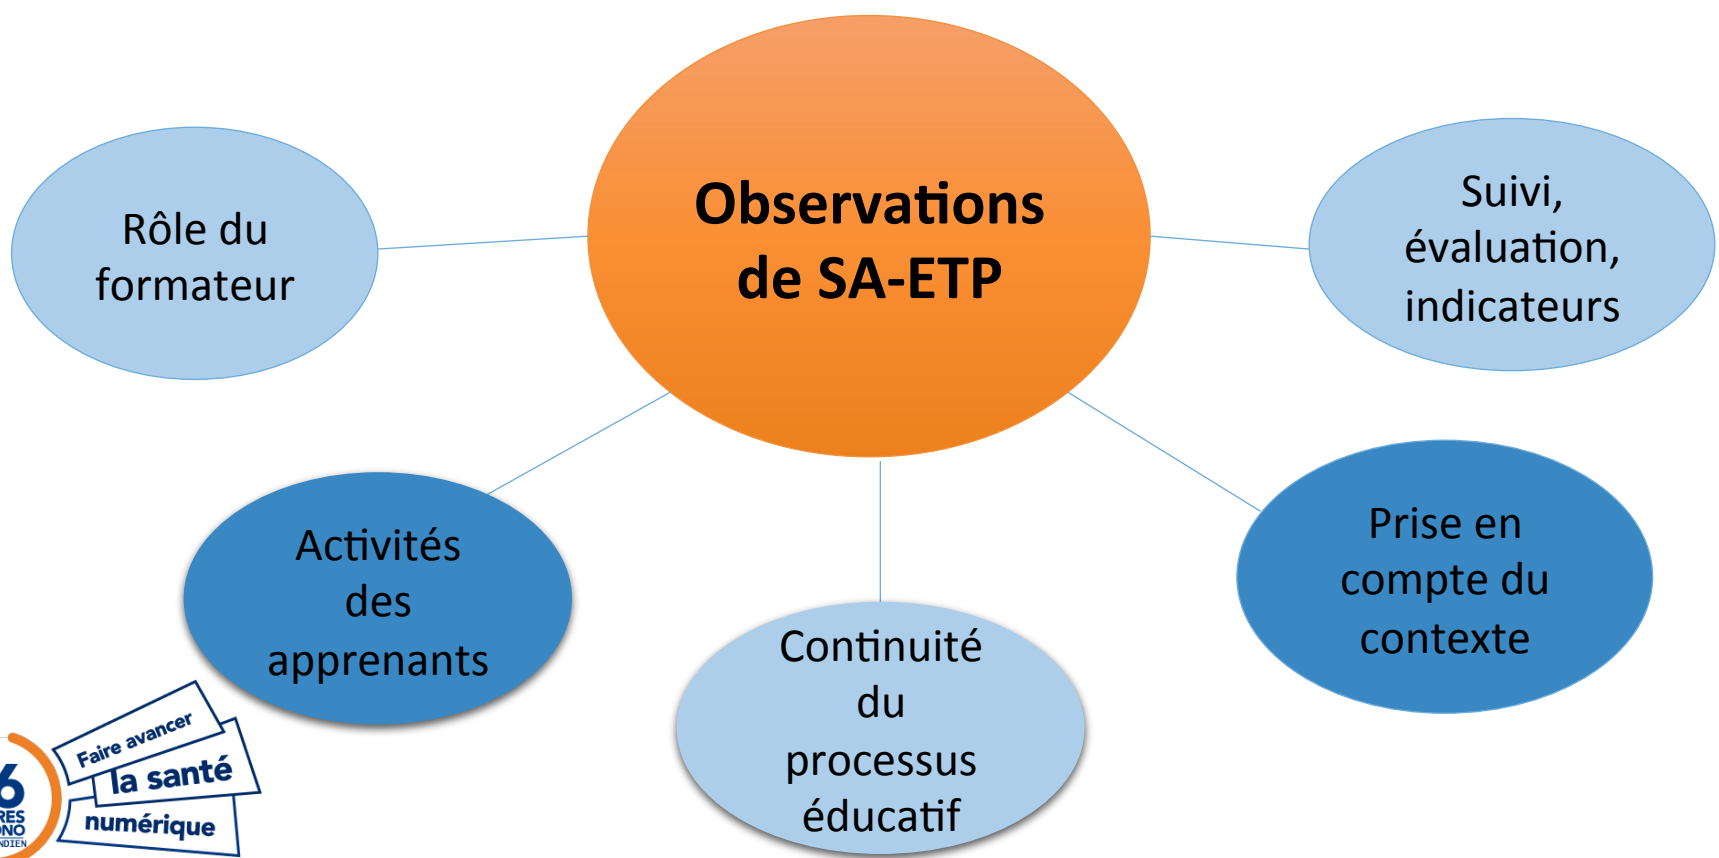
Observations de SA-ETP

Rôle du formateur

Suivi, évaluation, indicateurs

Activités des apprenants

Continuité du processus éducatif

Prise en compte du contexte

6
RES
ONO
NDIEN

Faire avancer
la santé
numérique